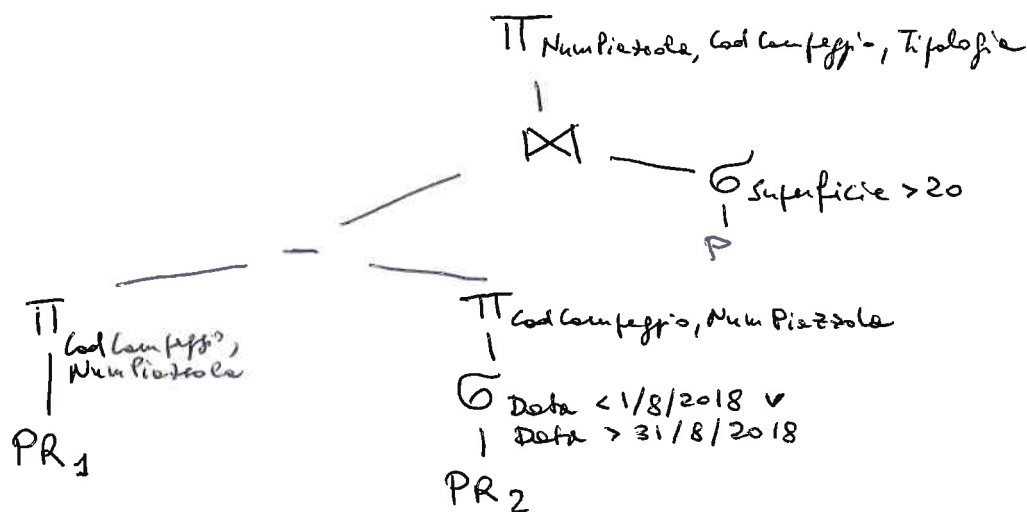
$\Pi_{NumPiazzola, CodCampeggio, Tipologia}$

$\bowtie$

$\sigma_{Superficie > 20}$

P

$-$

$\Pi_{CodCampeggio, NumPiazzola}$

$PR_1$

$\Pi_{CodCampeggio, NumPiazzola}$

$\sigma_{Data < 1/8/2018 \vee Data > 31/8/2018}$

$PR_2$